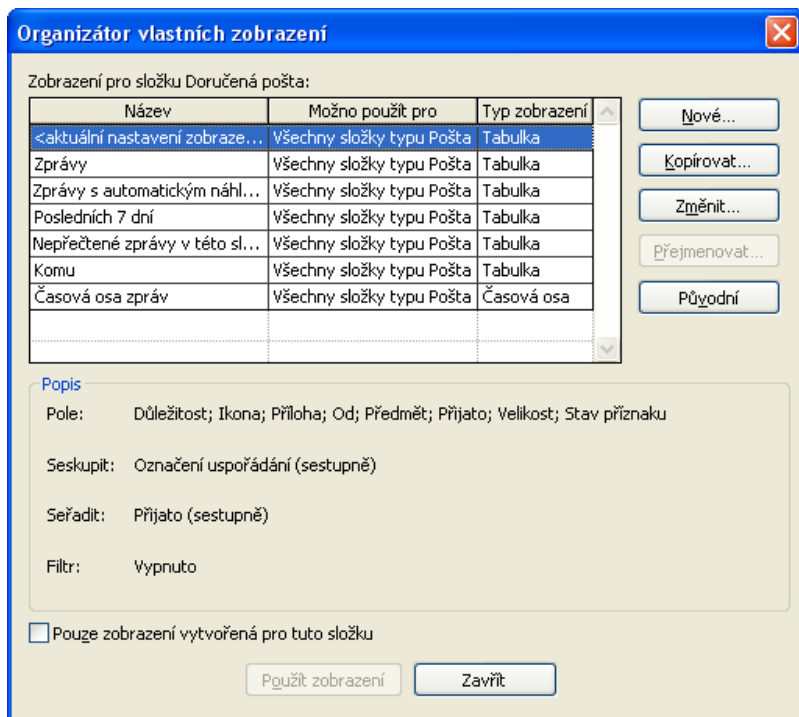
Organizátor vlastních zobrazení

Zobrazení pro složku Doručená pošta:

| Název | Možno použít pro | Typ zobrazení |
|---|---|---|
| <aktuální nastavení zobraze... | Všechny složky typu Pošta | Tabulka |
| Zprávy | Všechny složky typu Pošta | Tabulka |
| Zprávy s automatickým náhl... | Všechny složky typu Pošta | Tabulka |
| Posledních 7 dní | Všechny složky typu Pošta | Tabulka |
| Nepřečtené zprávy v této sl... | Všechny složky typu Pošta | Tabulka |
| Komu | Všechny složky typu Pošta | Tabulka |
| Časová osa zpráv | Všechny složky typu Pošta | Časová osa |

Nové...
Kopírovat...
Změnit...
Přejmenovat...
Původní

Popis
Pole: Důležitost; Ikona; Příloha; Od; Předmět; Přijato; Velikost; Stav příznaku
Seskupit: Označení uspořádání (sestupně)
Seřadit: Přijato (sestupně)
Filtr: Vypnuto

Pouze zobrazení vytvořená pro tuto složku

Použít zobrazení
Zavřít